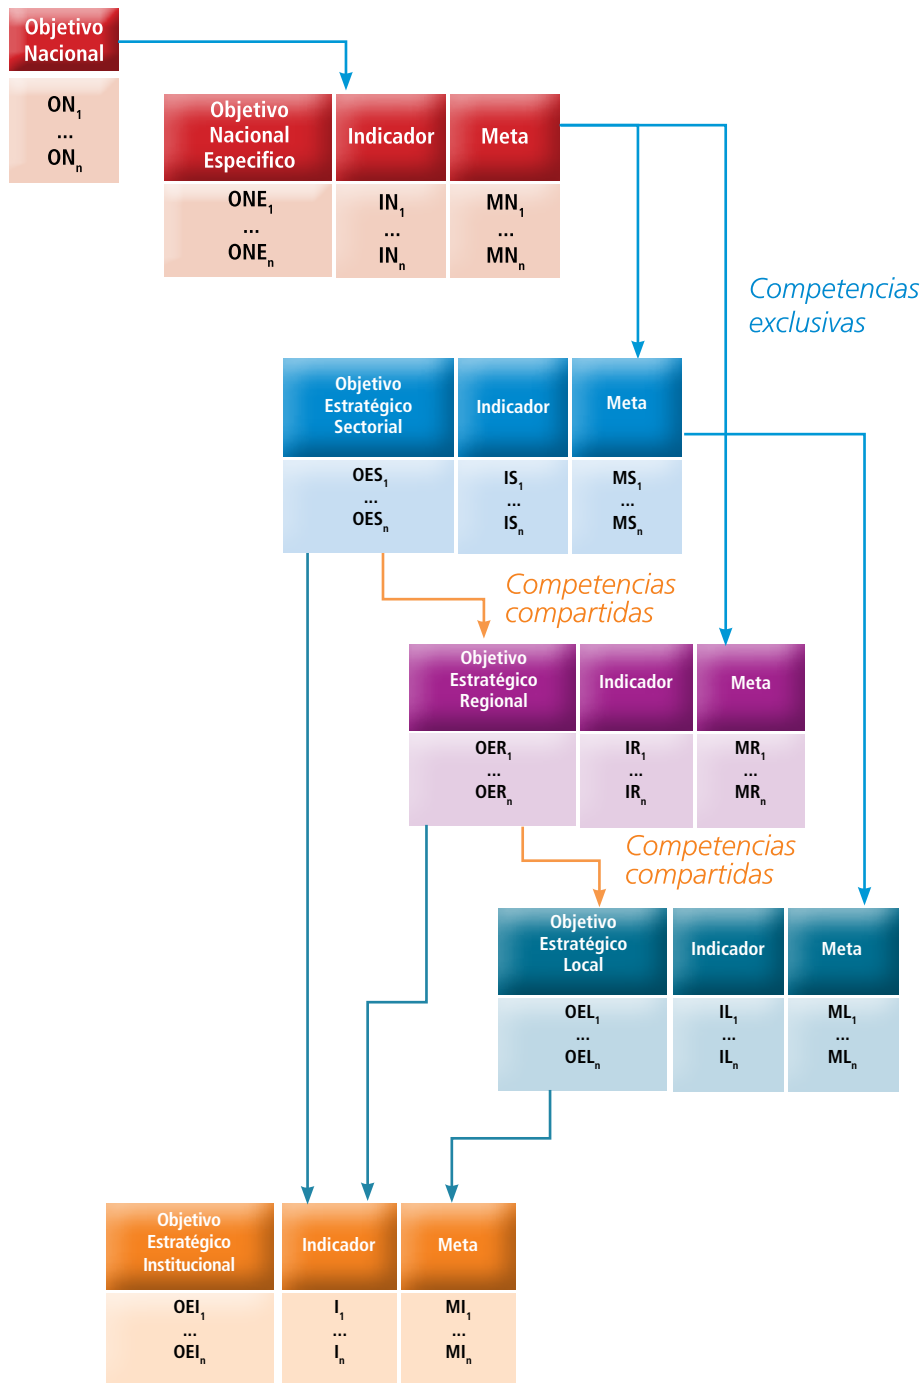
Objetivo Nacional

$ON_1$
...
$ON_n$

| Objetivo Nacional Especifico | Indicador | Meta |
|---|---|---|
| $ONE_1$ ... $ONE_n$ | $IN_1$ ... $IN_n$ | $MN_1$ ... $MN_n$ |

Competencias exclusivas

| Objetivo Estratégico Sectorial | Indicador | Meta |
|---|---|---|
| $OES_1$ ... $OES_n$ | $IS_1$ ... $IS_n$ | $MS_1$ ... $MS_n$ |

Competencias compartidas

| Objetivo Estratégico Regional | Indicador | Meta |
|---|---|---|
| $OER_1$ ... $OER_n$ | $IR_1$ ... $IR_n$ | $MR_1$ ... $MR_n$ |

Competencias compartidas

| Objetivo Estratégico Local | Indicador | Meta |
|---|---|---|
| $OEL_1$ ... $OEL_n$ | $IL_1$ ... $IL_n$ | $ML_1$ ... $ML_n$ |

| Objetivo Estratégico Institucional | Indicador | Meta |
|---|---|---|
| $OEI_1$ ... $OEI_n$ | $I_1$ ... $I_n$ | $MI_1$ ... $MI_n$ |